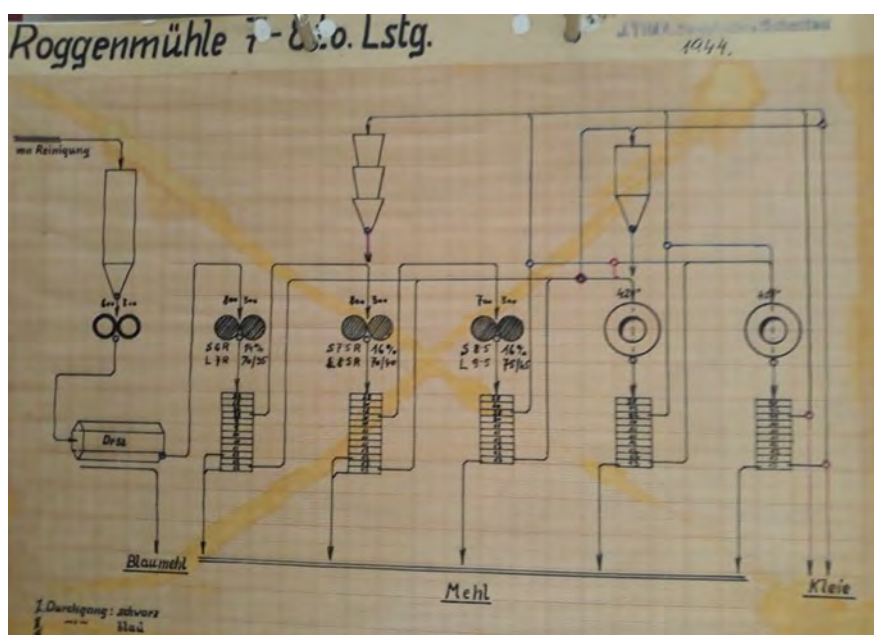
Roggenmühle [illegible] Lstg.

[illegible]
1944.

von Reinigung

800 | 1000

Drsl.

800 | 1000
SGR 14%
LGR 70/25

800 | 1000
STSR 16%
LLSR 70/60

700 | 1000
SBS 16%
LBS 75/65

420°

420°

Blaumehl

Mehl

Kleie

1. Durchgang: schwarz
2. " : blau